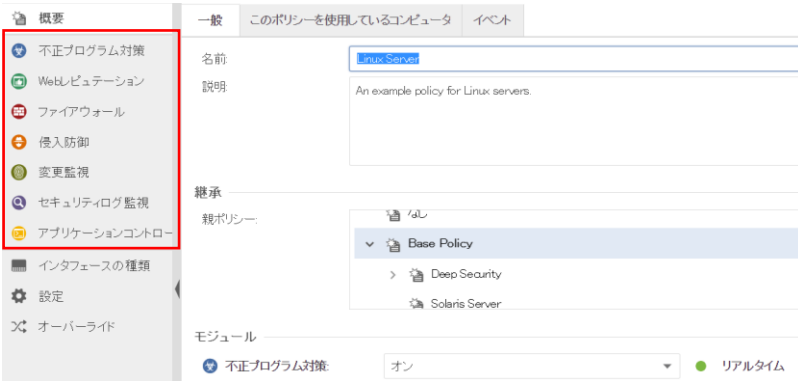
概要
不正プログラム対策
Webレピュテーション
ファイアウォール
侵入防御
変更監視
セキュリティログ監視
アプリケーションコントロー
インタフェースの種類
設定
オーバーライド

一般
このポリシーを使用しているコンピュータ
イベント

名前:
Linux Server
説明:
An example policy for Linux servers.

継承
親ポリシー:
なし
Base Policy
Deep Security
Solaris Server

モジュール
不正プログラム対策:
オン
リアルタイム